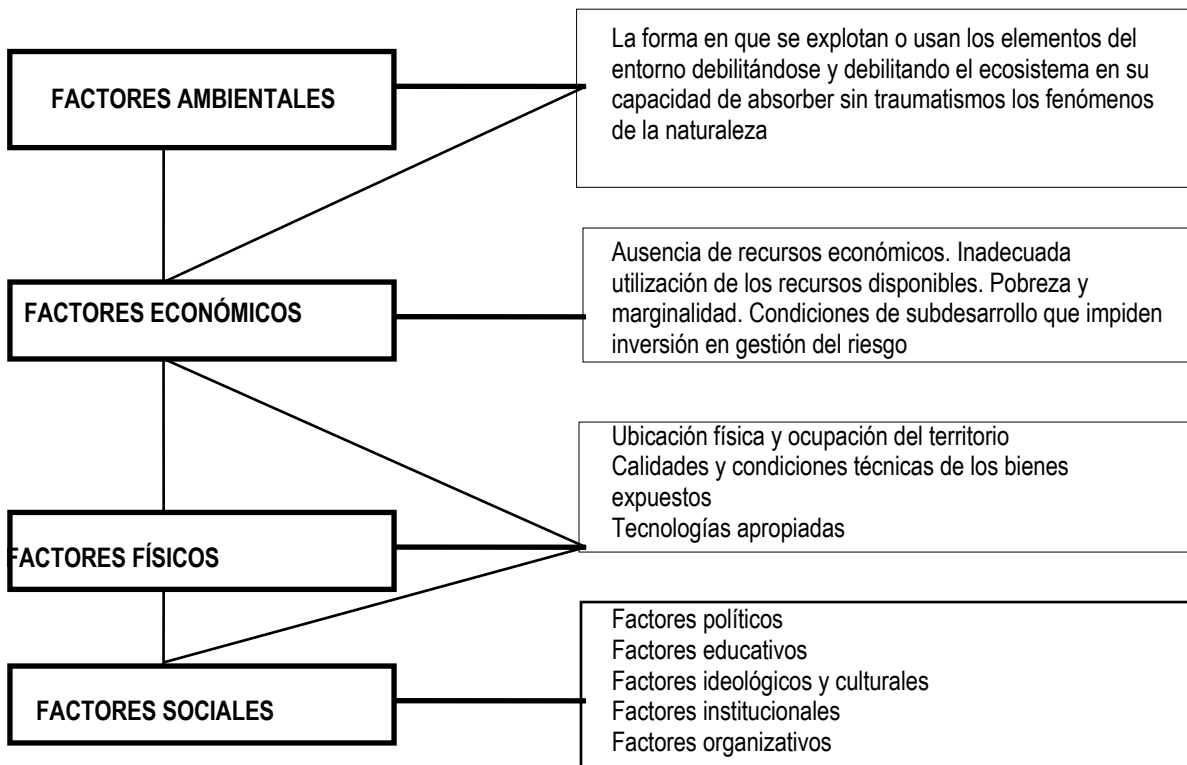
FACTORES AMBIENTALES

La forma en que se explotan o usan los elementos del entorno debilitándose y debilitando el ecosistema en su capacidad de absorber sin traumatismos los fenómenos de la naturaleza

FACTORES ECONÓMICOS

Ausencia de recursos económicos. Inadecuada utilización de los recursos disponibles. Pobreza y marginalidad. Condiciones de subdesarrollo que impiden inversión en gestión del riesgo

FACTORES FÍSICOS

Ubicación física y ocupación del territorio
Calidades y condiciones técnicas de los bienes expuestos
Tecnologías apropiadas

FACTORES SOCIALES

Factores políticos
Factores educativos
Factores ideológicos y culturales
Factores institucionales
Factores organizativos